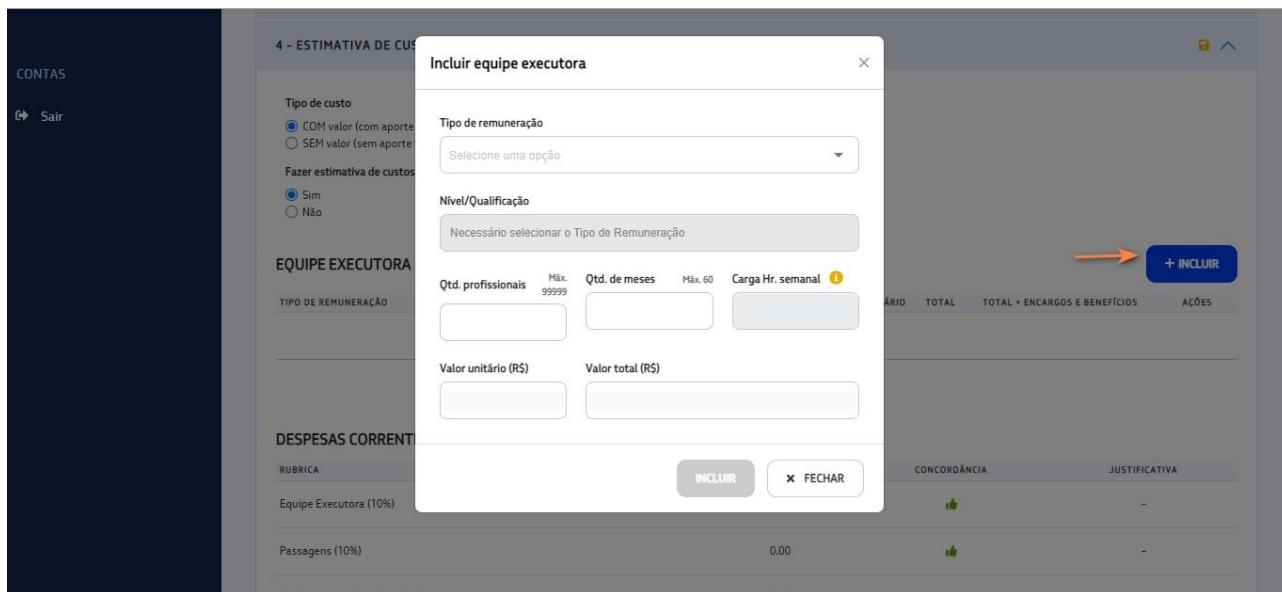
CONTAS

Sair

4 - ESTIMATIVA DE CUS

Tipo de custo
COM valor (com aporte
SEM valor (sem aporte

Fazer estimativa de custos
Sim
Não

EQUIPE EXECUTORA

TIPO DE REMUNERAÇÃO

ÁRIO | TOTAL | TOTAL + ENCARGOS E BENEFÍCIOS | AÇÕES

+ INCLUIR

DESPESAS CORRENT

| RUBRICA | | CONCORDÂNCIA | JUSTIFICATIVA |
|---|---|---|---|
| Equipe Executora (10%) | | | - |
| Passagens (10%) | 0,00 | | - |

Incluir equipe executora

×

Tipo de remuneração

Selecione uma opção

Nível/Qualificação

Necessário selecionar o Tipo de Remuneração

Qtd. profissionais Máx. 99999

Qtd. de meses Máx. 60

Carga Hr. semanal

Valor unitário (R$)

Valor total (R$)

INCLUIR

× FECHAR